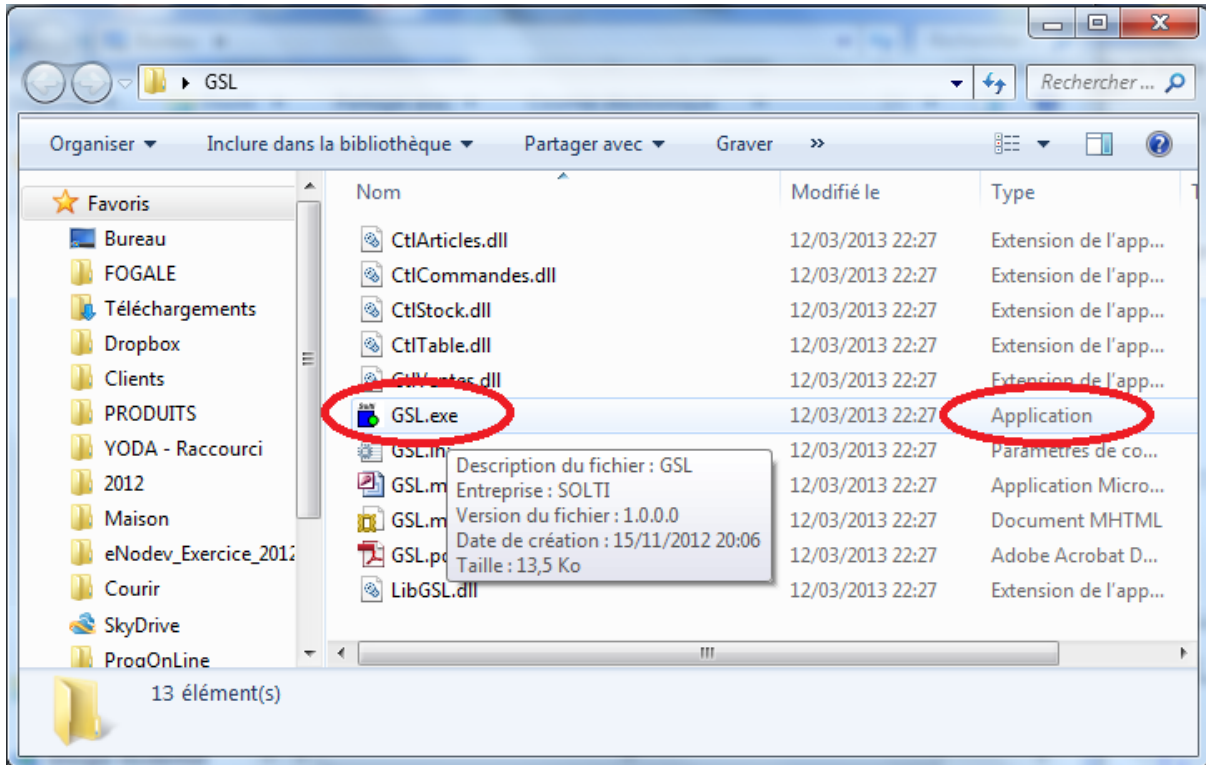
GSL

Rechercher ...

Organiser ▾ Inclure dans la bibliothèque ▾ Partager avec ▾ Graver »

Favoris
Bureau
FOGALE
Téléchargements
Dropbox
Clients
PRODUITS
YODA - Raccourci
2012
Maison
eNodev_Exercice_2012
Courir
SkyDrive
ProgOnLine

| Nom | Modifié le | Type |
|---|---|---|
| CtlArticles.dll | 12/03/2013 22:27 | Extension de l'app... |
| CtlCommandes.dll | 12/03/2013 22:27 | Extension de l'app... |
| CtlStock.dll | 12/03/2013 22:27 | Extension de l'app... |
| CtlTable.dll | 12/03/2013 22:27 | Extension de l'app... |
| CtlVentes.dll | 12/03/2013 22:27 | Extension de l'app... |
| GSL.exe | 12/03/2013 22:27 | Application |
| GSL.ini | 12/03/2013 22:27 | Paramètres de co... |
| GSL.m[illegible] | 12/03/2013 22:27 | Application Micro... |
| GSL.m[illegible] | 12/03/2013 22:27 | Document MHTML |
| GSL.p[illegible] | 12/03/2013 22:27 | Adobe Acrobat D... |
| LibGSL.dll | 12/03/2013 22:27 | Extension de l'app... |

Description du fichier : GSL
Entreprise : SOLTI
Version du fichier : 1.0.0.0
Date de création : 15/11/2012 20:06
Taille : 13,5 Ko

13 élément(s)